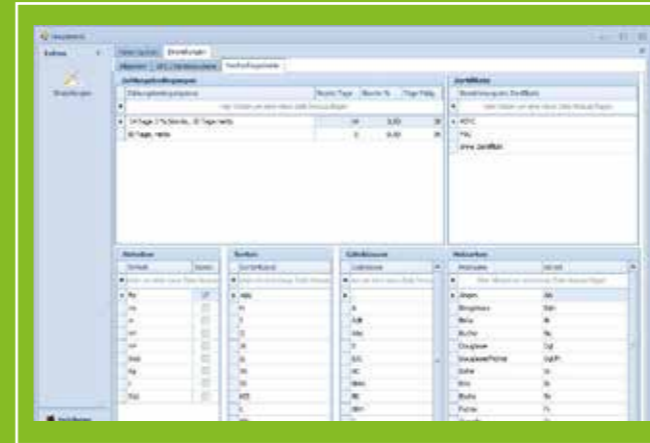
Extras

Einstellungen

Einstellungen

Zahlungsbedingungen

Zahlungsbedingungsname | Skonto Tage | Skonto % | Tage fällig

14 Tage 2 % Skonto, 30 Tage netto | 14 | 2,00 | 30

30 Tage, netto | 0 | 0,00 | 30

Zertifikate

Bezeichnung des Zertifikats

MSYC

FAU

ohne Zertifikat

Einheiten

Einheit

Sorten

Sortenname

Güteklassen

Güteklasse

Holzarten

Holzname | Kürzel

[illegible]